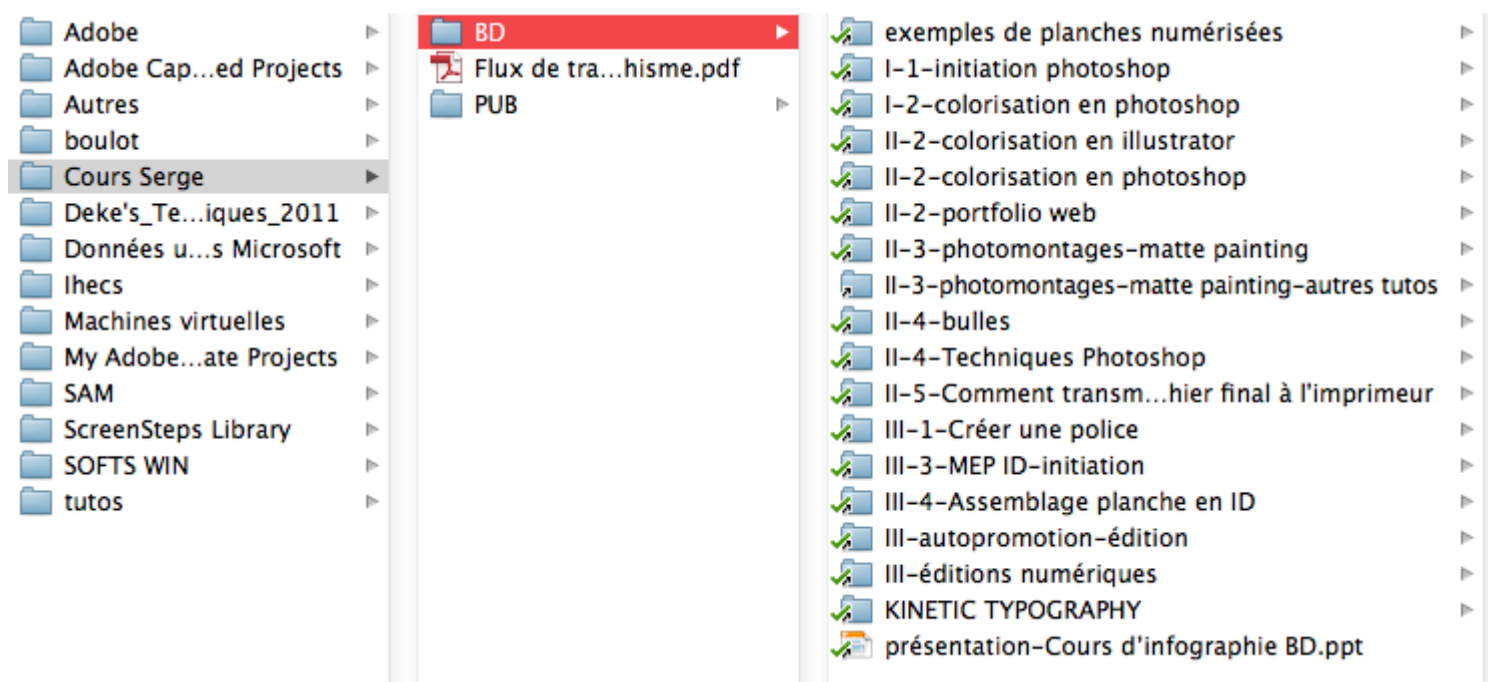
Adobe
Adobe Cap...ed Projects
Autres
boulot
Cours Serge
Deke's_Te...iques_2011
Données u...s Microsoft
Ihecs
Machines virtuelles
My Adobe...ate Projects
SAM
ScreenSteps Library
SOFTS WIN
tutos

BD
Flux de tra...hisme.pdf
PUB

exemples de planches numérisées
I-1-initiation photoshop
I-2-colorisation en photoshop
II-2-colorisation en illustrator
II-2-colorisation en photoshop
II-2-portfolio web
II-3-photomontages-matte painting
II-3-photomontages-matte painting-autres tutos
II-4-bulles
II-4-Techniques Photoshop
II-5-Comment transm...hier final à l'imprimeur
III-1-Créer une police
III-3-MEP ID-initiation
III-4-Assemblage planche en ID
III-autopromotion-édition
III-éditions numériques
KINETIC TYPOGRAPHY
présentation-Cours d'infographie BD.ppt